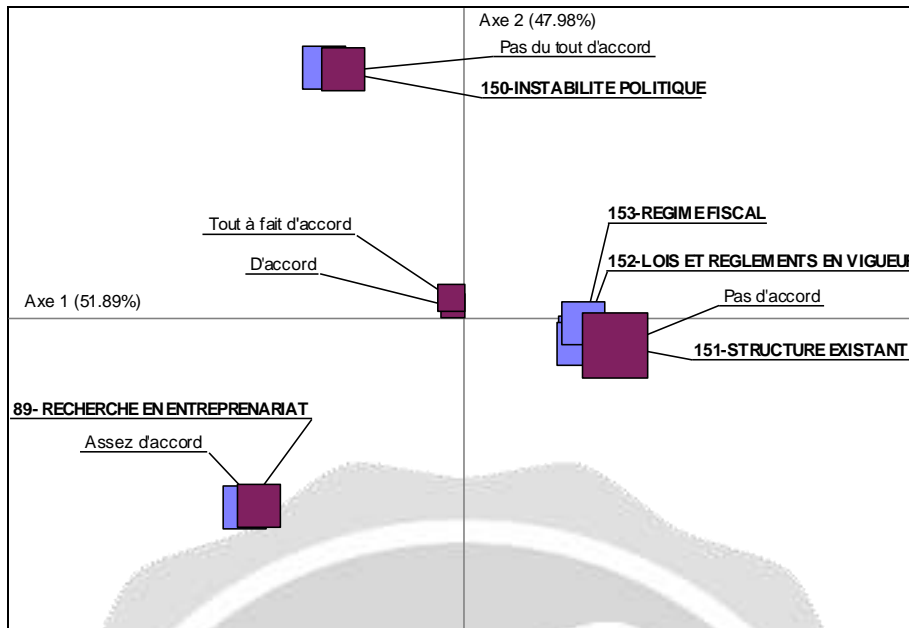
Axe 2 (47.98%)

Pas du tout d'accord

150-INSTABILITE POLITIQUE

153-REGIME FISCAL

Tout à fait d'accord

152-LOIS ET REGLEMENTS EN VIGUEU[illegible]

D'accord

Axe 1 (51.89%)

Pas d'accord

151-STRUCTURE EXISTANT

89- RECHERCHE EN ENTREPRENARIAT

Assez d'accord